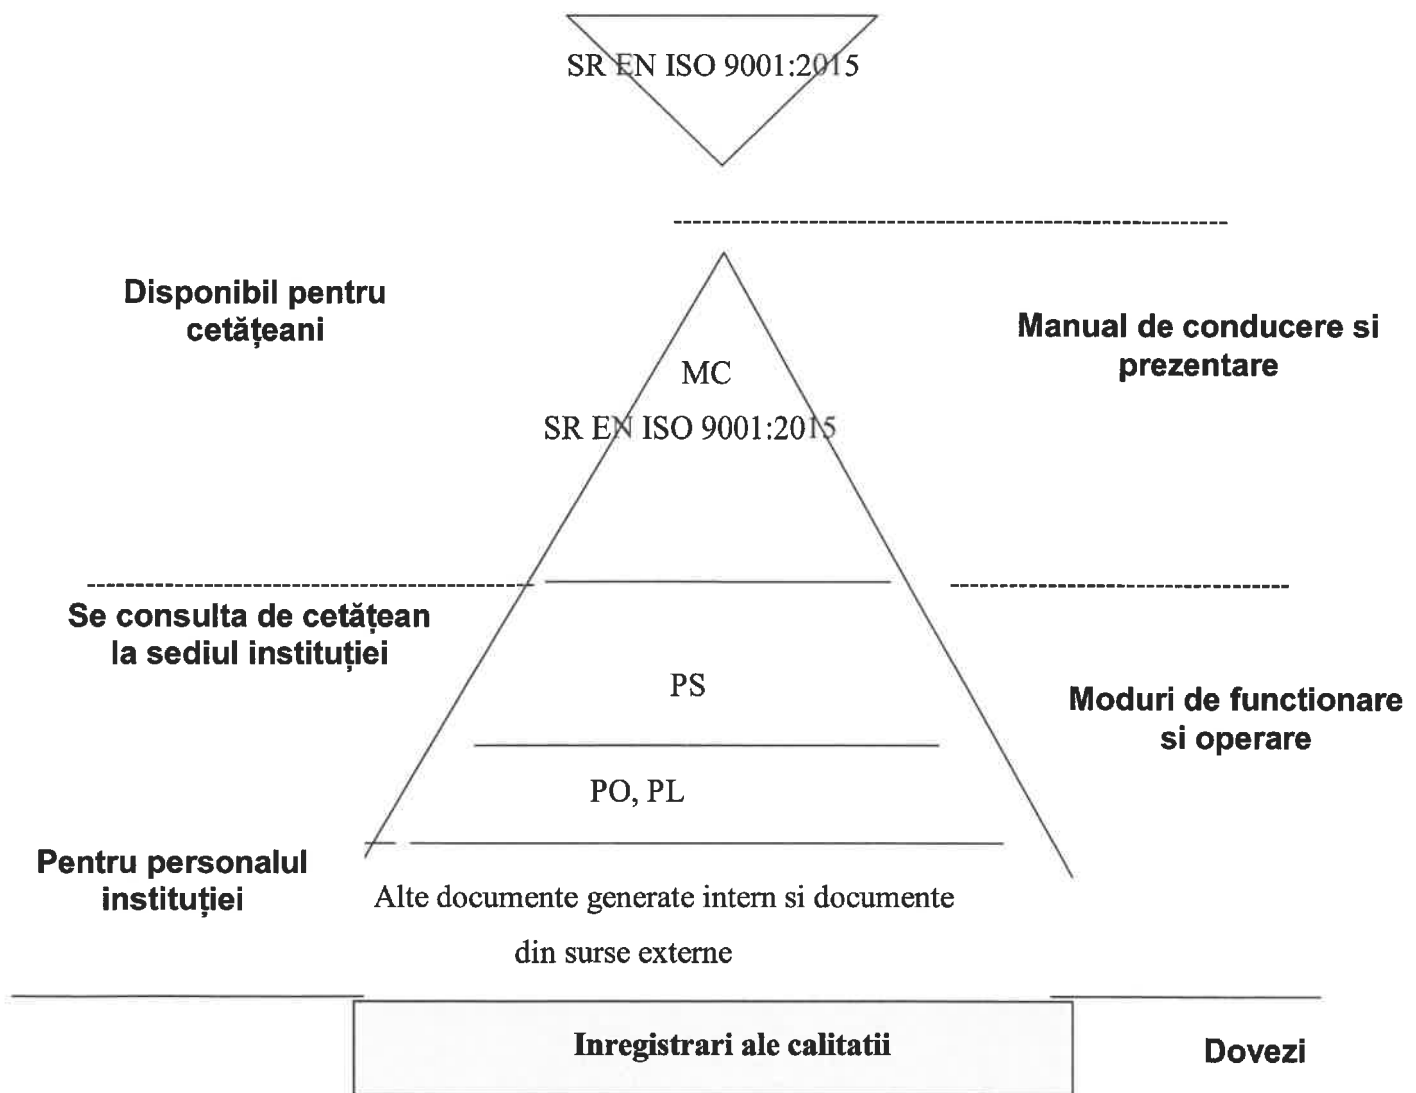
SR EN ISO 9001:2015

Disponibil pentru cetăţeani

MC

SR EN ISO 9001:2015

Manual de conducere si prezentare

Se consulta de cetăţean la sediul instituţiei

PS

Moduri de functionare si operare

PO, PL

Pentru personalul instituţiei

Alte documente generate intern si documente din surse externe

Inregistrari ale calitatii

Dovezi